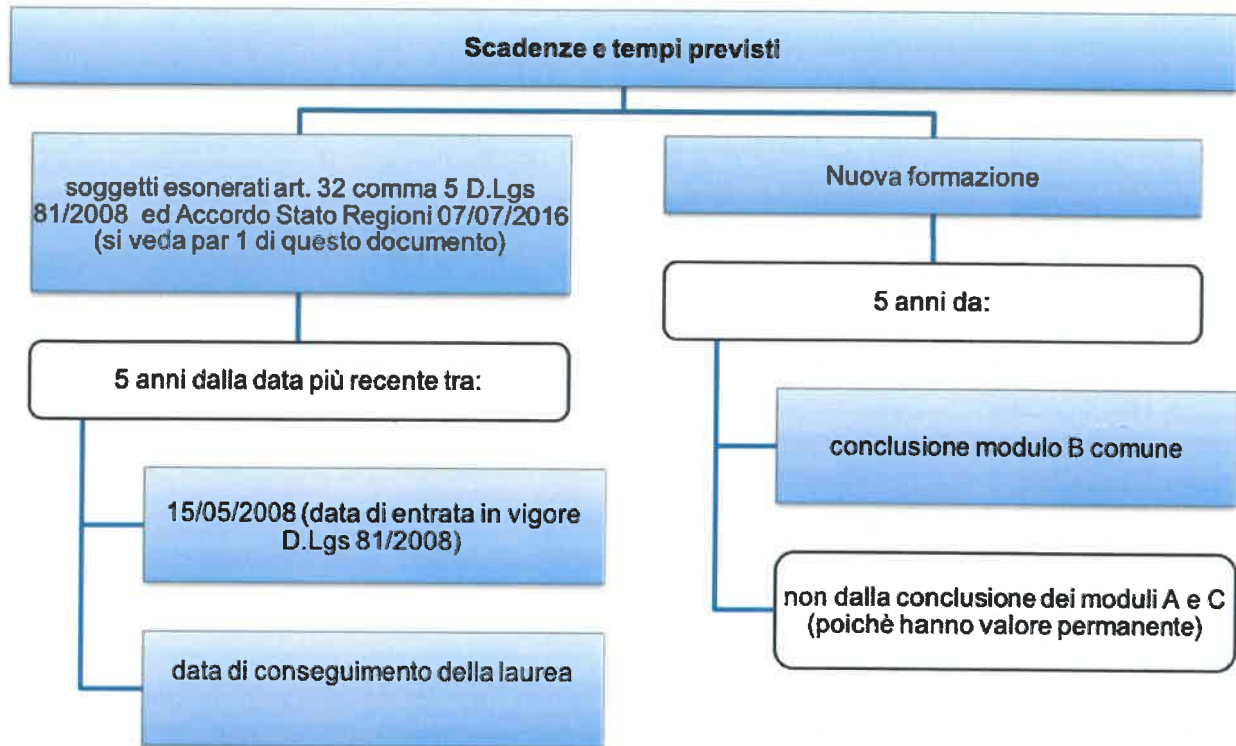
Scadenze e tempi previsti

soggetti esonerati art. 32 comma 5 D.Lgs 81/2008 ed Accordo Stato Regioni 07/07/2016 (si veda par 1 di questo documento)

5 anni dalla data più recente tra:

15/05/2008 (data di entrata in vigore D.Lgs 81/2008)

data di conseguimento della laurea

Nuova formazione

5 anni da:

conclusione modulo B comune

non dalla conclusione dei moduli A e C (poichè hanno valore permanente)